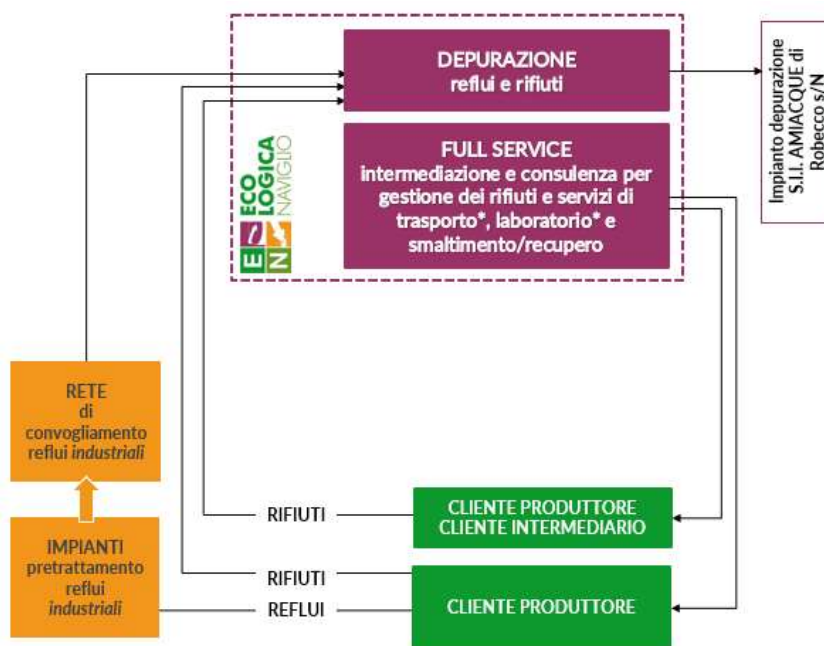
DEPURAZIONE
reflui e rifiuti

Impianto depurazione S.I.I. AMIACQUE di Robecco s/N

ECO LOGICA NAVIGLIO

FULL SERVICE
intermediazione e consulenza per gestione dei rifiuti e servizi di trasporto*, laboratorio* e smaltimento/recupero

RETE di convogliamento reflui *industriali*

IMPIANTI pretrattamento reflui *industriali*

RIFIUTI

CLIENTE PRODUTTORE
CLIENTE INTERMEDIARIO

RIFIUTI

REFLUI

CLIENTE PRODUTTORE